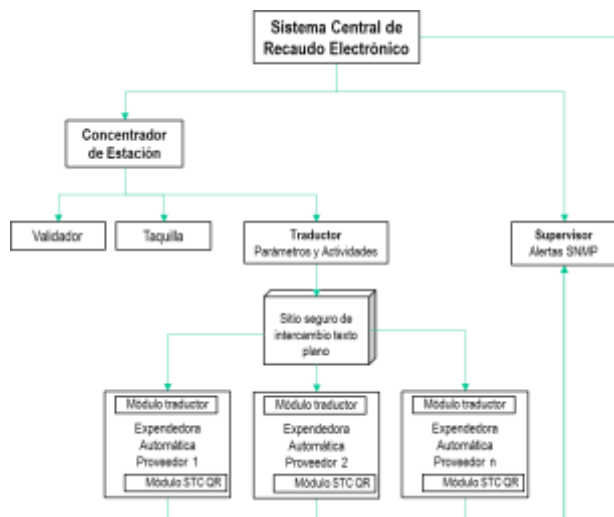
Sistema Central de Recaudo Electrónico

Concentrador de Estación

Validador

Taquilla

Traductor
Parámetros y Actividades

Supervisor
Alertas SNMP

Sitio seguro de intercambio texto plano

Módulo traductor
Expendedora Automática Proveedor 1
Módulo STC QR

Módulo traductor
Expendedora Automática Proveedor 2
Módulo STC QR

Módulo traductor
Expendedora Automática Proveedor n
Módulo STC QR